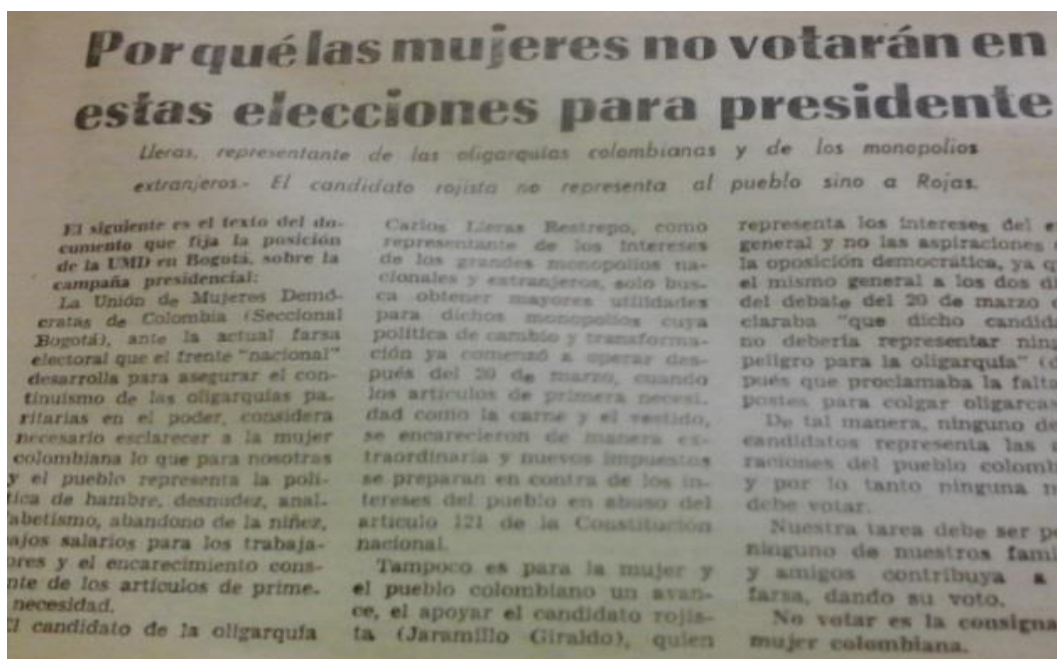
Por qué las mujeres no votarán en estas elecciones para presidente

Lleras, representante de las oligarquías colombianas y de los monopolios extranjeros.- El candidato rojista no representa al pueblo sino a Rojas.

El siguiente es el texto del documento que fija la posición de la UMD en Bogotá, sobre la campaña presidencial:

La Unión de Mujeres Demócratas de Colombia (Seccional Bogotá), ante la actual farsa electoral que el frente "nacional" desarrolla para asegurar el continuismo de las oligarquías paritarias en el poder, considera necesario esclarecer a la mujer colombiana lo que para nosotras y el pueblo representa la política de hambre, desnudez, analfabetismo, abandono de la niñez, bajos salarios para los trabajadores y el encarecimiento constante de los artículos de primera necesidad.

El candidato de la oligarquía Carlos Lleras Restrepo, como representante de los intereses de los grandes monopolios nacionales y extranjeros, solo busca obtener mayores utilidades para dichos monopolios cuya política de cambio y transformación ya comenzó a operar después del 20 de marzo, cuando los artículos de primera necesidad como la carne y el vestido, se encarecieron de manera extraordinaria y nuevos impuestos se preparan en contra de los intereses del pueblo en abuso del artículo 121 de la Constitución nacional.

Tampoco es para la mujer y el pueblo colombiano un avance, el apoyar el candidato rojista (Jaramillo Giraldo), quien representa los intereses del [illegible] general y no las aspiraciones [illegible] la oposición democrática, ya q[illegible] el mismo general a los dos d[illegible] del debate del 20 de marzo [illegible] claraba "que dicho candid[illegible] no debería representar ning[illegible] peligro para la oligarquía" ([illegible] pués que proclamaba la falta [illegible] postes para colgar oligarcas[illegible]

De tal manera, ninguno de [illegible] candidatos representa las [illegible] raciones del pueblo colomb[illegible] y por lo tanto ninguna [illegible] debe votar.

Nuestra tarea debe ser p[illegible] ninguno de nuestros fami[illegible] y amigos contribuya a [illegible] farsa, dando su voto.

No votar es la consigna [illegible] mujer colombiana.